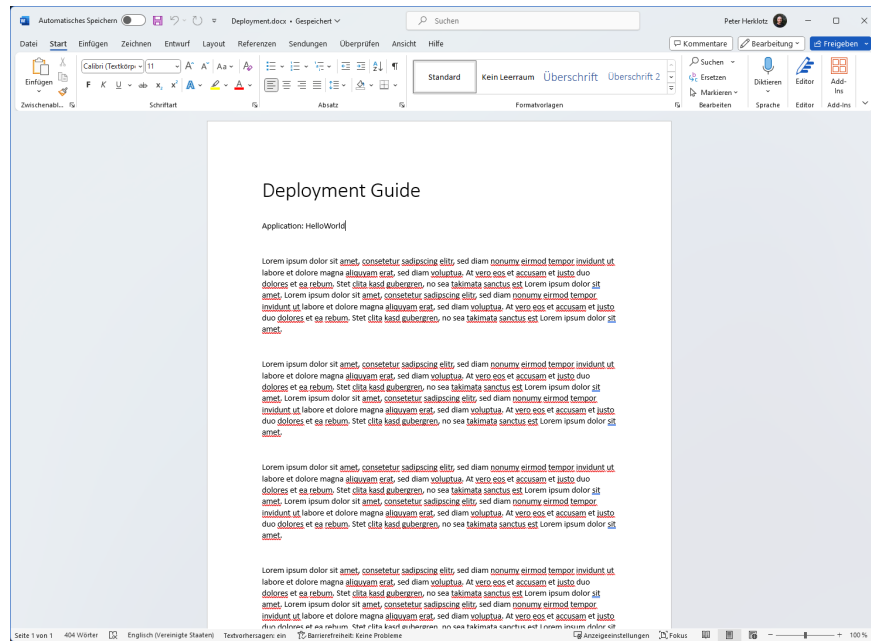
Automatisches Speichern Deployment.docx • Gespeichert Suchen Peter Herklotz

Datei Start Einfügen Zeichnen Entwurf Layout Referenzen Sendungen Überprüfen Ansicht Hilfe

Kommentare Bearbeitung Freigeben

Einfügen Calibri (Textkörp 11 Standard Kein Leerraum Überschrift Überschrift 2 Suchen Ersetzen Markieren Diktieren Editor Add-Ins

Zwischenabl. Schriftart Absatz Formatvorlagen Bearbeiten Sprache Editor Add-Ins

Deployment Guide

Application: HelloWorld

Lorem ipsum dolor sit amet, consetetur sadipscing elitr, sed diam nonumy eirmod tempor invidunt ut labore et dolore magna aliquyam erat, sed diam voluptua. At vero eos et accusam et justo duo dolores et ea rebum. Stet clita kasd gubergren, no sea takimata sanctus est Lorem ipsum dolor sit amet. Lorem ipsum dolor sit amet, consetetur sadipscing elitr, sed diam nonumy eirmod tempor invidunt ut labore et dolore magna aliquyam erat, sed diam voluptua. At vero eos et accusam et justo duo dolores et ea rebum. Stet clita kasd gubergren, no sea takimata sanctus est Lorem ipsum dolor sit amet.

Lorem ipsum dolor sit amet, consetetur sadipscing elitr, sed diam nonumy eirmod tempor invidunt ut labore et dolore magna aliquyam erat, sed diam voluptua. At vero eos et accusam et justo duo dolores et ea rebum. Stet clita kasd gubergren, no sea takimata sanctus est Lorem ipsum dolor sit amet. Lorem ipsum dolor sit amet, consetetur sadipscing elitr, sed diam nonumy eirmod tempor invidunt ut labore et dolore magna aliquyam erat, sed diam voluptua. At vero eos et accusam et justo duo dolores et ea rebum. Stet clita kasd gubergren, no sea takimata sanctus est Lorem ipsum dolor sit amet.

Lorem ipsum dolor sit amet, consetetur sadipscing elitr, sed diam nonumy eirmod tempor invidunt ut labore et dolore magna aliquyam erat, sed diam voluptua. At vero eos et accusam et justo duo dolores et ea rebum. Stet clita kasd gubergren, no sea takimata sanctus est Lorem ipsum dolor sit amet. Lorem ipsum dolor sit amet, consetetur sadipscing elitr, sed diam nonumy eirmod tempor invidunt ut labore et dolore magna aliquyam erat, sed diam voluptua. At vero eos et accusam et justo duo dolores et ea rebum. Stet clita kasd gubergren, no sea takimata sanctus est Lorem ipsum dolor sit amet.

Lorem ipsum dolor sit amet, consetetur sadipscing elitr, sed diam nonumy eirmod tempor invidunt ut labore et dolore magna aliquyam erat, sed diam voluptua. At vero eos et accusam et justo duo dolores et ea rebum. Stet clita kasd gubergren, no sea takimata sanctus est Lorem ipsum dolor sit amet. Lorem ipsum dolor sit amet, consetetur sadipscing elitr, sed diam nonumy eirmod tempor invidunt ut labore et dolore magna aliquyam erat, sed diam voluptua. At vero eos et accusam et justo duo dolores et ea rebum. Stet clita kasd gubergren, no sea takimata sanctus est Lorem ipsum dolor sit

Seite 1 von 1 404 Wörter Englisch (Vereinigte Staaten) Textvorhersagen: ein Barrierefreiheit: Keine Probleme Anzeigeeinstellungen Fokus 100 %